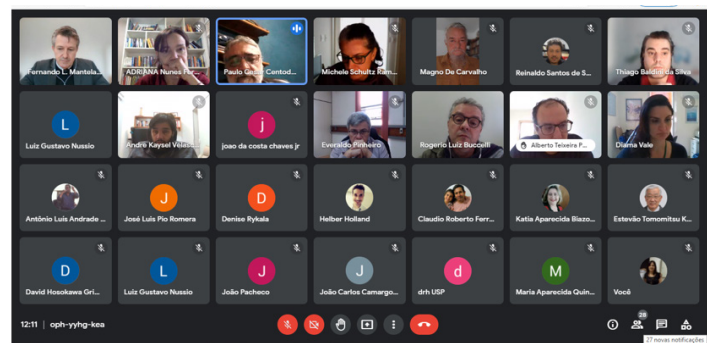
Fernando L. Mantela...
ADRIANA Nunes Fer...
Paulo Cesar Centod...
Michele Schultz Ram...
Magno De Carvalho
Reinaldo Santos de S...
Thiago Baldini da Silva

L
Luiz Gustavo Nussio
André Kaysel Velas...
j
joao da costa chaves jr
Everaldo Pinheiro
Rogerio Luiz Buccelli
Alberto Teixeira P...
Diama Vale

Antônio Luís Andrade ...
J
José Luis Pio Romera
D
Denise Rykala
Helber Holland
Claudio Roberto Ferr...
Katia Aparecida Biazo...
Estevão Tomomitsu K...

D
David Hosokawa Gri...
L
Luiz Gustavo Nussio
J
João Pacheco
J
João Carlos Camargo...
d
drh USP
M
Maria Aparecida Quin...
Você

12:11 | oph-yyhg-kea
28
27 novas notificações